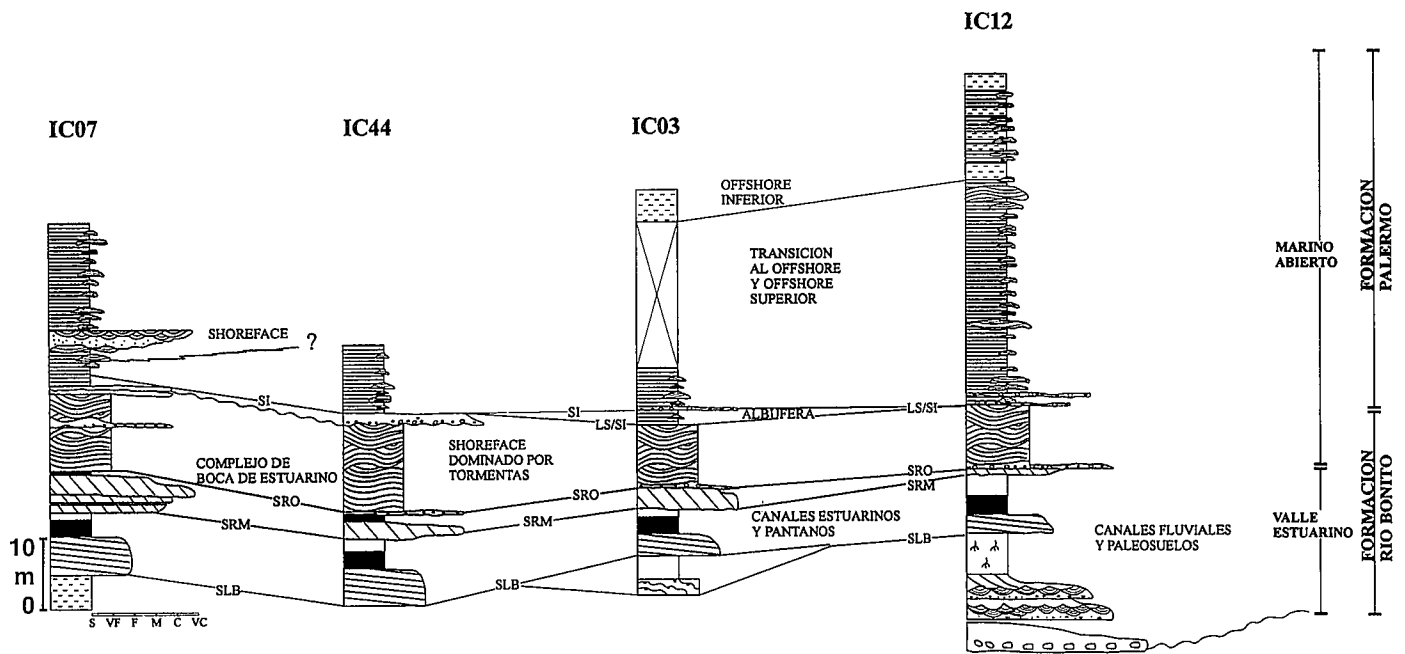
IC12

IC07

IC44

IC03

OFFSHORE INFERIOR

TRANSICION AL OFFSHORE Y OFFSHORE SUPERIOR

MARINO ABIERTO

FORMACION PALERMO

SHOREFACE

?

SI

SI

LS/SI

ALBUFERA

LS/SI

SHOREFACE DOMINADO POR TORMENTAS

COMPLEJO DE BOCA DE ESTUARINO

SRO

SRO

SRO

SRM

SRM

SRM

SRM

CANALES ESTUARINOS Y PANTANOS

SLB

SLB

SLB

CANALES FLUVIALES Y PALEOSUELOS

VALLE ESTUARINO

FORMACION RIO BONITO

10

m

0

S VF F M C VC